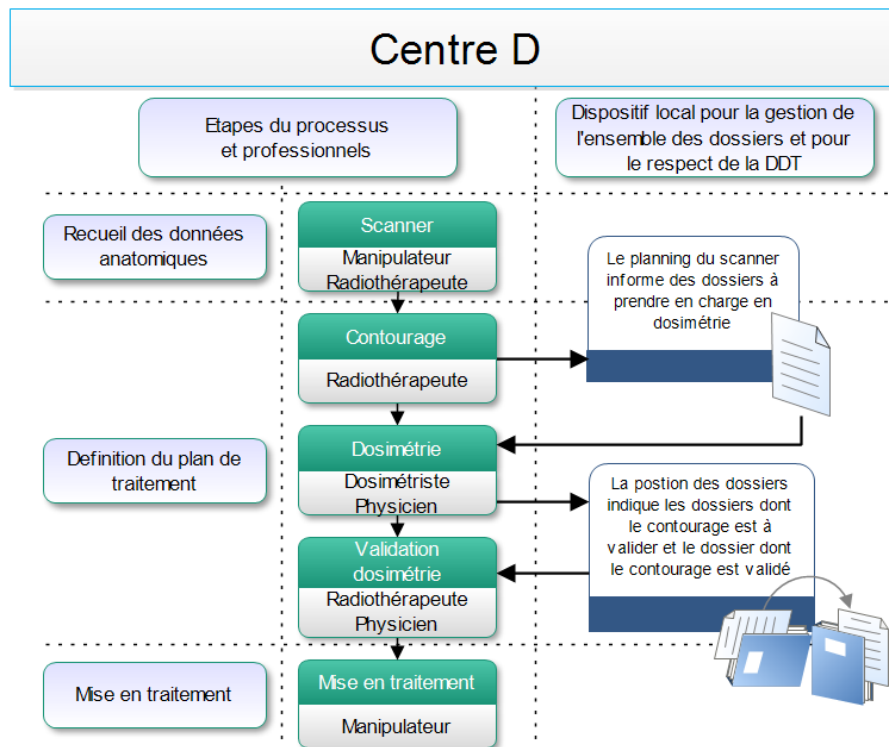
Centre D

Etapes du processus et professionnels

Dispositif local pour la gestion de l'ensemble des dossiers et pour le respect de la DDT

Recueil des données anatomiques

Scanner
Manipulateur
Radiothérapeute

Le planning du scanner informe des dossiers à prendre en charge en dosimétrie

Contourage
Radiothérapeute

Definition du plan de traitement

Dosimétrie
Dosimétriste
Physicien

La postion des dossiers indique les dossiers dont le contourage est à valider et le dossier dont le contourage est validé

Validation dosimétrie
Radiothérapeute
Physicien

Mise en traitement

Mise en traitement
Manipulateur